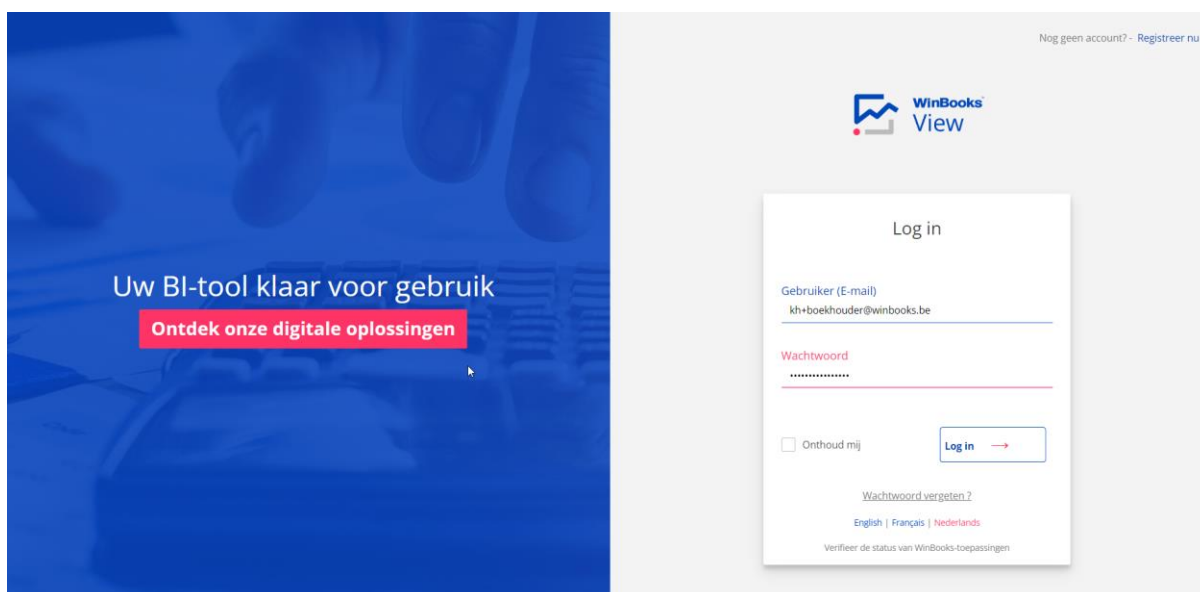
Uw BI-tool klaar voor gebruik

Ontdek onze digitale oplossingen

Nog geen account? - Registreer nu

WinBooks View

Log in

Gebruiker (E-mail)

kh+boekhouder@winbooks.be

Wachtwoord

••••••••••••••••

Onthoud mij

Log in →

Wachtwoord vergeten ?

English | Français | Nederlands

Verifieer de status van WinBooks-toepassingen